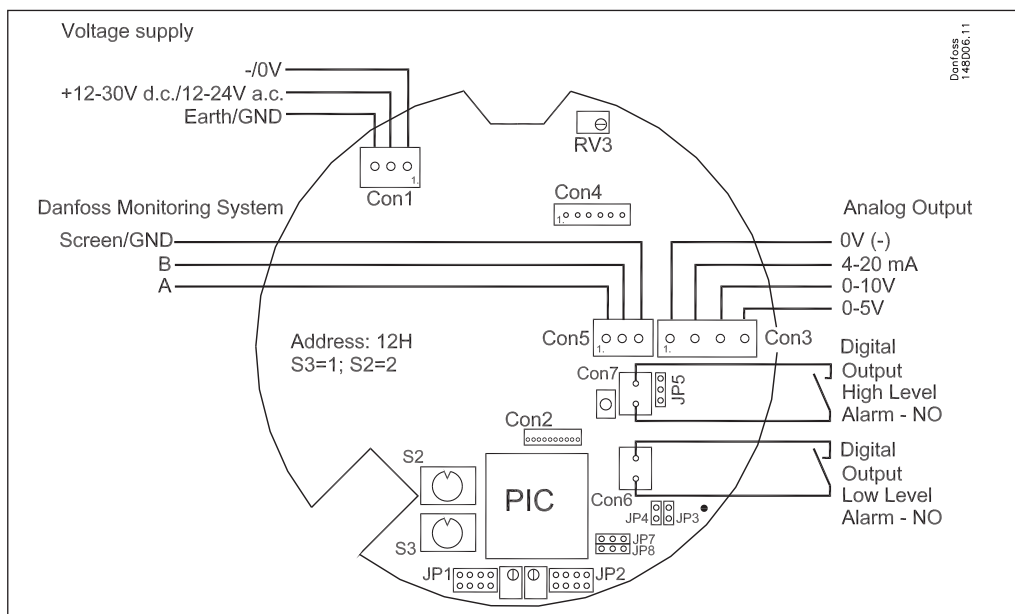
Voltage supply

Danfoss
148D06.11

-/0V
+12-30V d.c./12-24V a.c.
Earth/GND

RV3

1.
Con1

Con4
1.

Danfoss Monitoring System

Analog Output

Screen/GND
B
A

0V (-)
4-20 mA
0-10V
0-5V

Address: 12H
S3=1; S2=2

Con5
1.
1.
Con3

Digital
Output
High Level
Alarm - NO

Con7
JP5

Con2

Digital
Output
Low Level
Alarm - NO

S2
PIC
Con6
JP4
JP3
S3
JP7
JP8
JP1
JP2